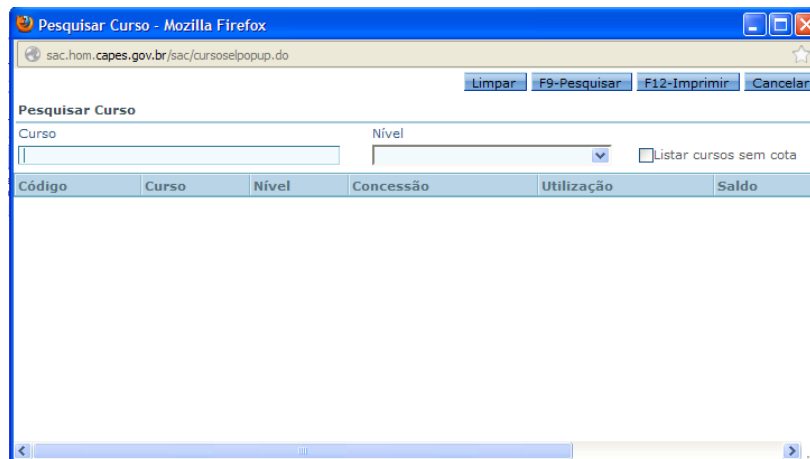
Pesquisar Curso - Mozilla Firefox

sac.hom.capes.gov.br/sac/cursoselpopup.do

Limpar F9-Pesquisar F12-Imprimir Cancelar

Pesquisar Curso

Curso

Nível

Listar cursos sem cota

| Código | Curso | Nível | Concessão | Utilização | Saldo |
|---|---|---|---|---|---|